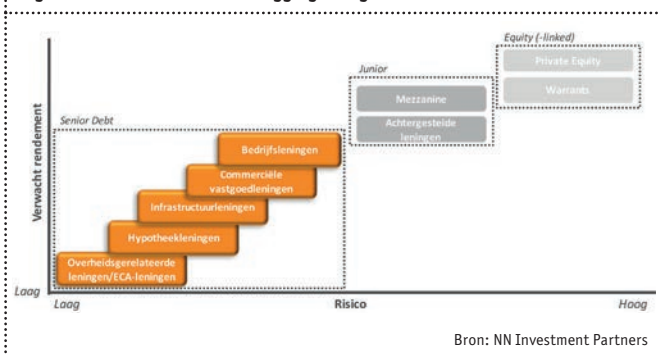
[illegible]

Equity (-linked)

Private Equity

Warrants

Junior

Mezzanine

Achtergestelde leningen

Senior Debt

Bedrijfsleningen

Commerciële vastgoedleningen

Infrastructuurleningen

Hypotheekleningen

Overheidsgerelateerde leningen/ECA-leningen

Verwacht rendement

Laag

Laag

Risico

Hoog

Bron: NN Investment Partners